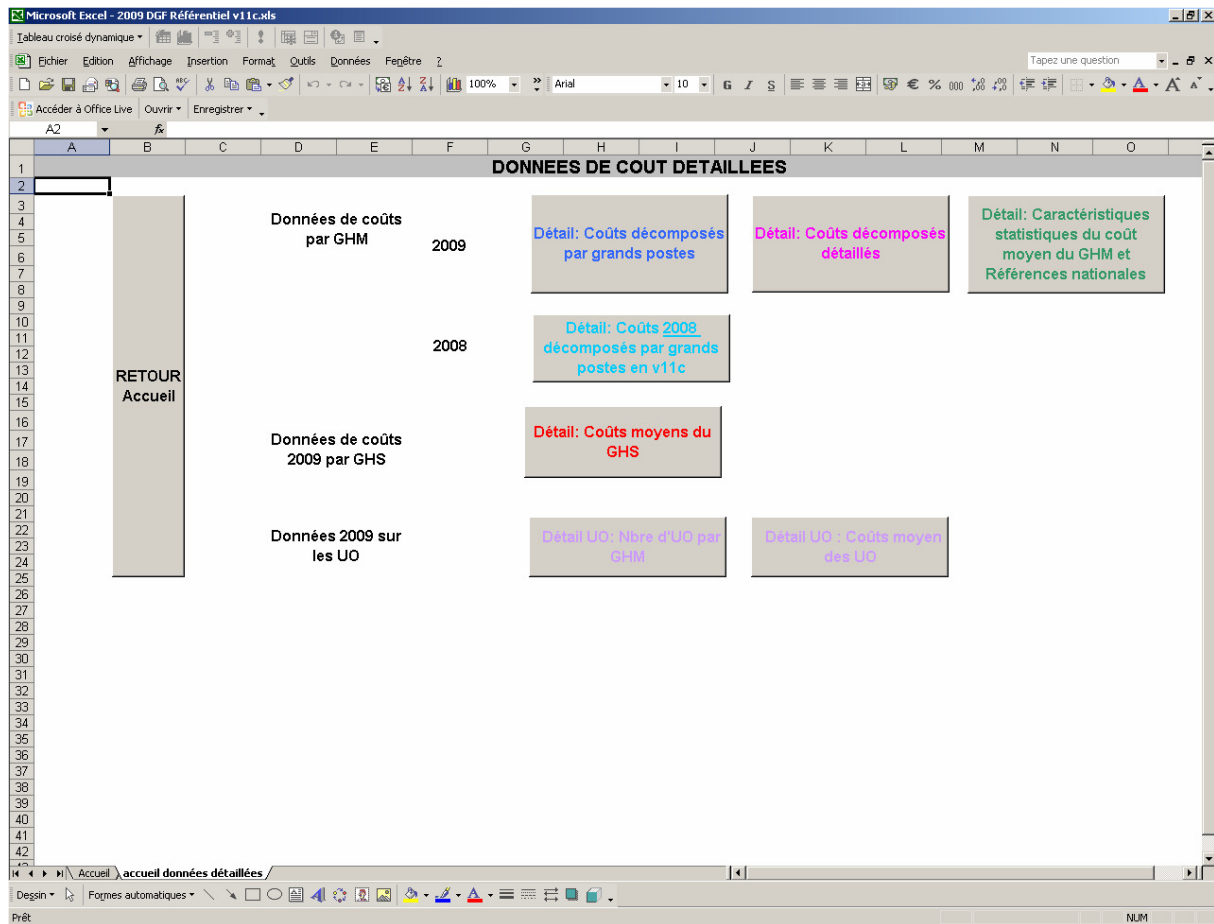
Microsoft Excel - 2009 DGF Référentiel v11c.xls

Tableau croisé dynamique

Fichier Edition Affichage Insertion Format Outils Données Fenêtre ?

Tapez une question

100% Arial 10 G I S € % 000

Accéder à Office Live Ouvrir Enregistrer

A2 fx

| | A | B | C | D | E | F | G | H | I | J | K | L | M | N | O |
|---|---|---|---|---|---|---|---|---|---|---|---|---|---|---|---|
| 1 | DONNEES DE COUT DETAILLEES | | | | | | | | | | | | | | |

RETOUR Accueil

Données de coûts par GHM

2009

Détail: Coûts décomposés par grands postes

Détail: Coûts décomposés détaillés

Détail: Caractéristiques statistiques du coût moyen du GHM et Références nationales

2008

Détail: Coûts 2008 décomposés par grands postes en v11c

Données de coûts 2009 par GHS

Détail: Coûts moyens du GHS

Données 2009 sur les UO

Détail UO: Nbre d'UO par GHM

Détail UO : Coûts moyen des UO

1 2 3 4 5 6 7 8 9 10 11 12 13 14 15 16 17 18 19 20 21 22 23 24 25 26 27 28 29 30 31 32 33 34 35 36 37 38 39 40 41 42

Accueil accueil données détaillées

Dessin Formes automatiques

Prêt NUM